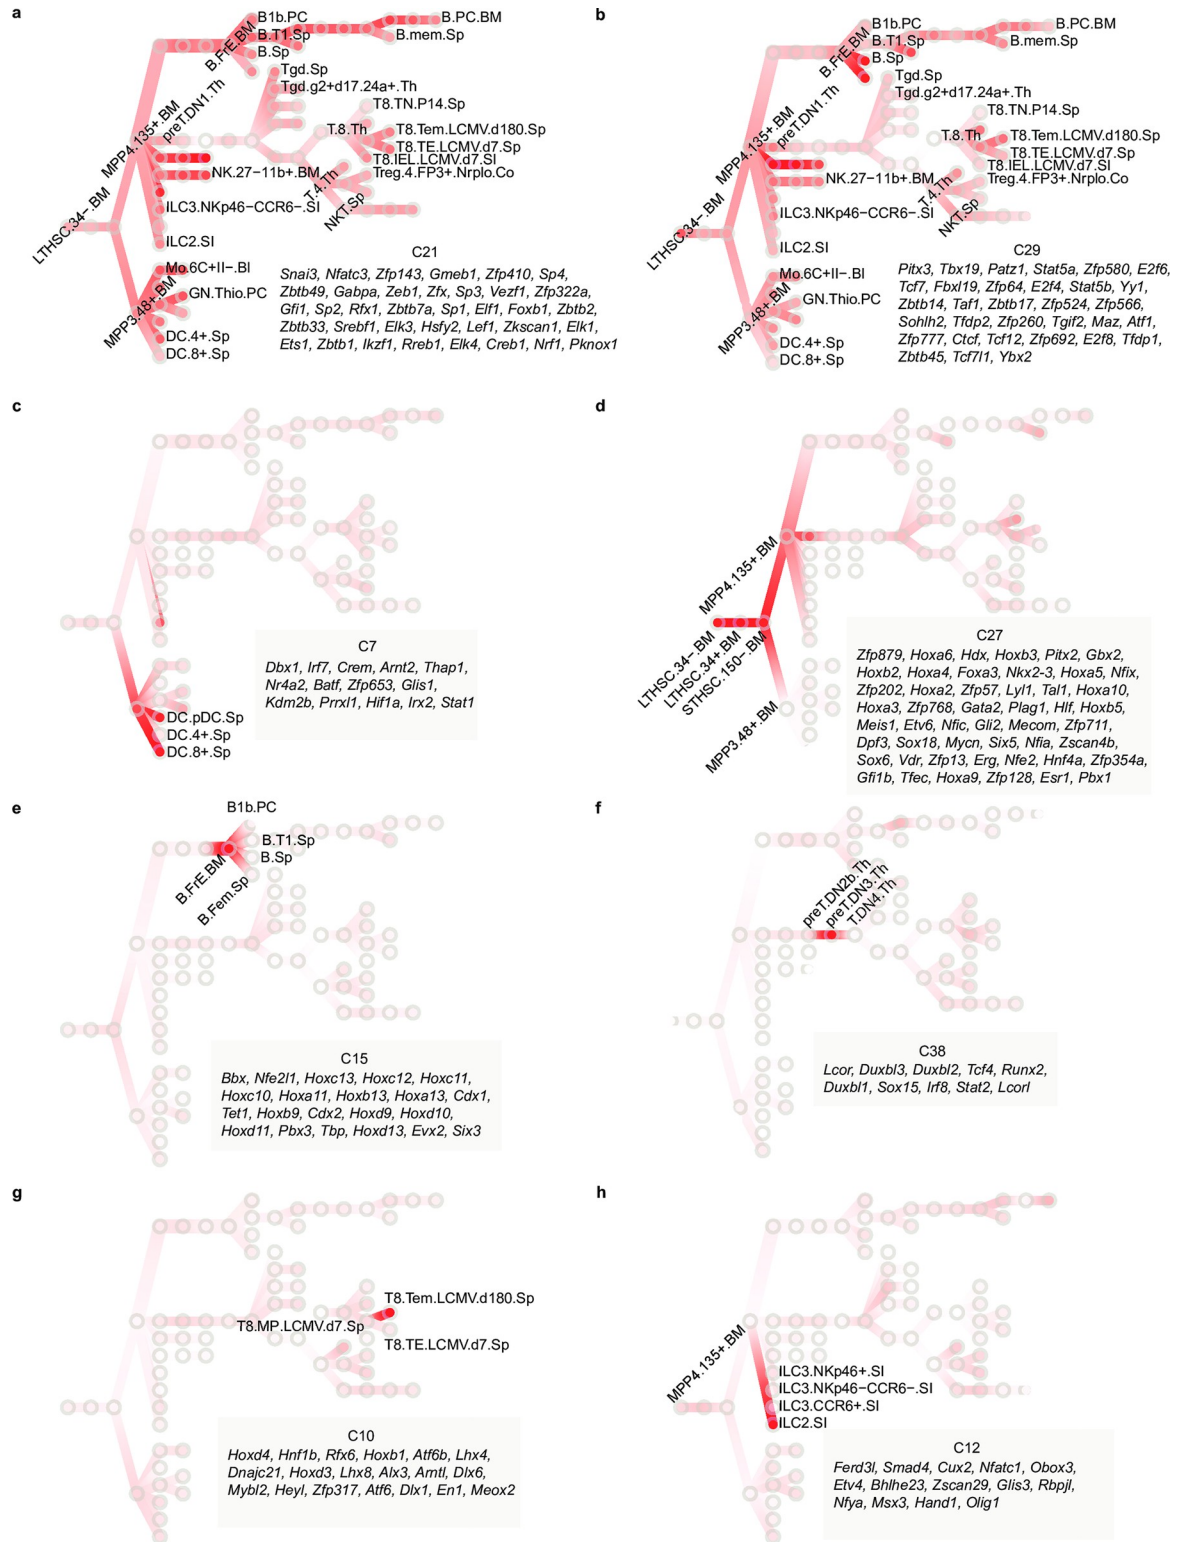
a

B1b.PC
B.FrE.BM
B.T1.Sp
B.Sp
B.PC.BM
B.mem.Sp
Tgd.Sp
Tgd.g2+d17.24a+.Th
preT.DN1.Th
MPP4.135+.BM
T8.TN.P14.Sp
T.8.Th
T8.Tem.LCMV.d180.Sp
T8.TE.LCMV.d7.Sp
T8.IEL.LCMV.d7.SI
NK.27−11b+.BM
T.4.Th
Treg.4.FP3+.Nrplo.Co
NKT.Sp
ILC3.NKp46−CCR6−.SI
LTHSC.34−.BM
ILC2.SI
Mo.6C+II−.Bl
MPP3.48+.BM
GN.Thio.PC
DC.4+.Sp
DC.8+.Sp

C21
*Snai3, Nfatc3, Zfp143, Gmeb1, Zfp410, Sp4, Zbtb49, Gabpa, Zeb1, Zfx, Sp3, Vezf1, Zfp322a, Gfi1, Sp2, Rfx1, Zbtb7a, Sp1, Elf1, Foxb1, Zbtb2, Zbtb33, Srebf1, Elk3, Hsfy2, Lef1, Zkscan1, Elk1, Ets1, Zbtb1, Ikzf1, Rreb1, Elk4, Creb1, Nrf1, Pknox1*

b

B1b.PC
B.FrE.BM
B.T1.Sp
B.Sp
B.PC.BM
B.mem.Sp
Tgd.Sp
Tgd.g2+d17.24a+.Th
preT.DN1.Th
MPP4.135+.BM
T8.TN.P14.Sp
T.8.Th
T8.Tem.LCMV.d180.Sp
T8.TE.LCMV.d7.Sp
T8.IEL.LCMV.d7.SI
NK.27−11b+.BM
T.4.Th
Treg.4.FP3+.Nrplo.Co
NKT.Sp
ILC3.NKp46−CCR6−.SI
LTHSC.34−.BM
ILC2.SI
Mo.6C+II−.Bl
MPP3.48+.BM
GN.Thio.PC
DC.4+.Sp
DC.8+.Sp

C29
*Pitx3, Tbx19, Patz1, Stat5a, Zfp580, E2f6, Tcf7, Fbxl19, Zfp64, E2f4, Stat5b, Yy1, Zbtb14, Taf1, Zbtb17, Zfp524, Zfp566, Sohlh2, Tfdp2, Zfp260, Tgif2, Maz, Atf1, Zfp777, Ctcf, Tcf12, Zfp692, E2f8, Tfdp1, Zbtb45, Tcf7l1, Ybx2*

c

C7
*Dbx1, Irf7, Crem, Arnt2, Thap1, Nr4a2, Batf, Zfp653, Glis1, Kdm2b, Prrxl1, Hif1a, Irx2, Stat1*
DC.pDC.Sp
DC.4+.Sp
DC.8+.Sp

d

MPP4.135+.BM
LTHSC.34−.BM
LTHSC.34+.BM
STHSC.150−.BM
MPP3.48+.BM

C27
*Zfp879, Hoxa6, Hdx, Hoxb3, Pitx2, Gbx2, Hoxb2, Hoxa4, Foxa3, Nkx2-3, Hoxa5, Nfix, Zfp202, Hoxa2, Zfp57, Lyl1, Tal1, Hoxa10, Hoxa3, Zfp768, Gata2, Plag1, Hlf, Hoxb5, Meis1, Etv6, Nfic, Gli2, Mecom, Zfp711, Dpf3, Sox18, Mycn, Six5, Nfia, Zscan4b, Sox6, Vdr, Zfp13, Erg, Nfe2, Hnf4a, Zfp354a, Gfi1b, Tfec, Hoxa9, Zfp128, Esr1, Pbx1*

e

B1b.PC
B.T1.Sp
B.Sp
B.FrE.BM
B.Fem.Sp

C15
*Bbx, Nfe2l1, Hoxc13, Hoxc12, Hoxc11, Hoxc10, Hoxa11, Hoxb13, Hoxa13, Cdx1, Tet1, Hoxb9, Cdx2, Hoxd9, Hoxd10, Hoxd11, Pbx3, Tbp, Hoxd13, Evx2, Six3*

f

preT.DN2b.Th
preT.DN3.Th
T.DN4.Th

C38
*Lcor, Duxbl3, Duxbl2, Tcf4, Runx2, Duxbl1, Sox15, Irf8, Stat2, Lcorl*

g

T8.Tem.LCMV.d180.Sp
T8.MP.LCMV.d7.Sp
T8.TE.LCMV.d7.Sp

C10
*Hoxd4, Hnf1b, Rfx6, Hoxb1, Atf6b, Lhx4, Dnajc21, Hoxd3, Lhx8, Alx3, Arntl, Dlx6, Mybl2, Heyl, Zfp317, Atf6, Dlx1, En1, Meox2*

h

MPP4.135+.BM
ILC3.NKp46+.SI
ILC3.NKp46−CCR6−.SI
ILC3.CCR6+.SI
ILC2.SI

C12
*Ferd3l, Smad4, Cux2, Nfatc1, Obox3, Etv4, Bhlhe23, Zscan29, Glis3, Rbpjl, Nfya, Msx3, Hand1, Olig1*